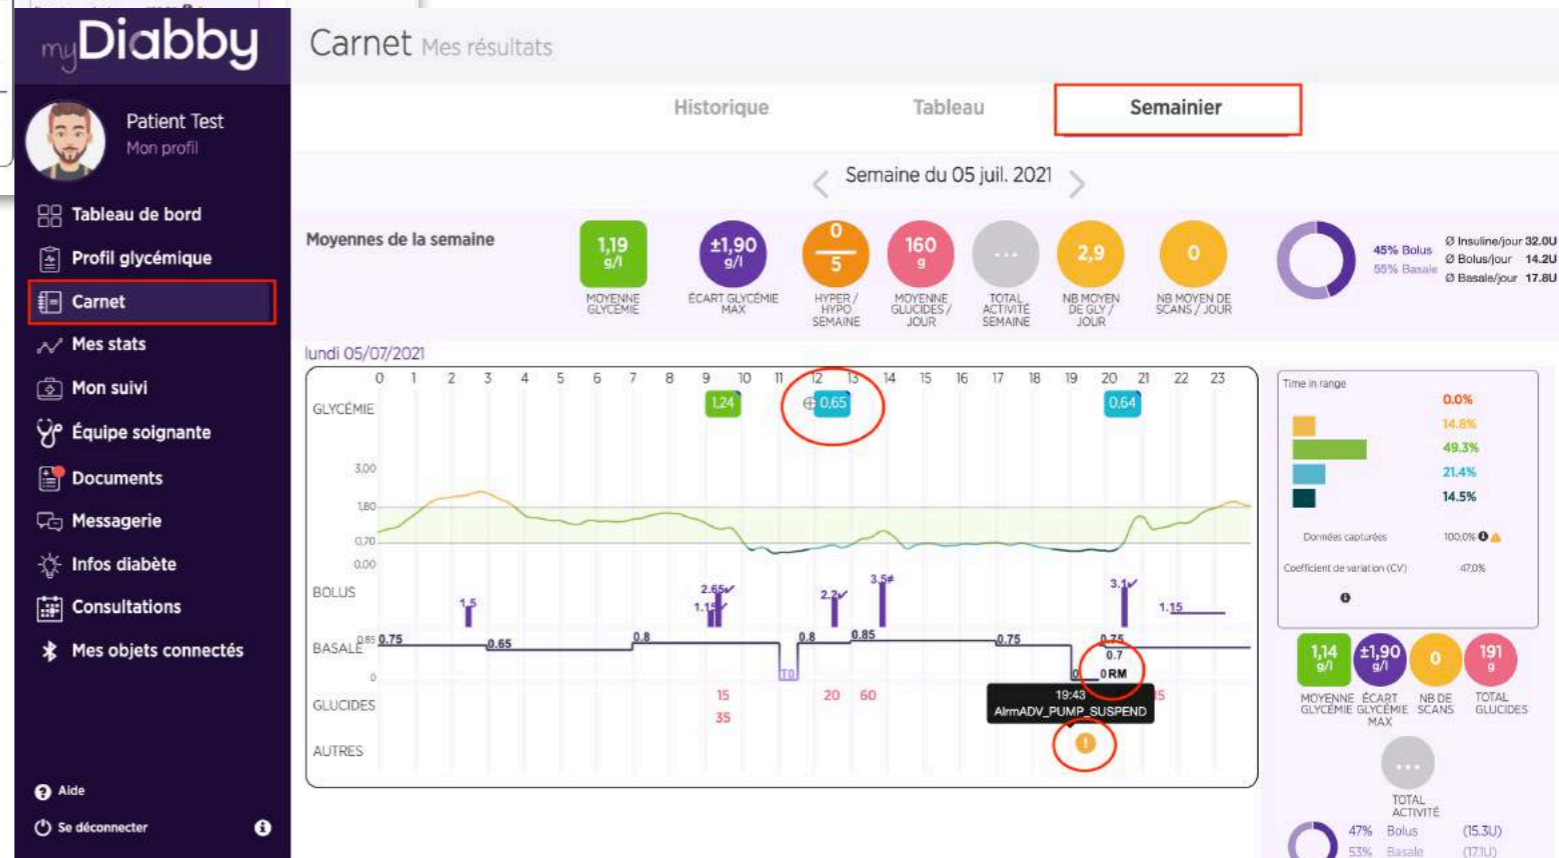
myDiabby

Patient Test
Mon profil

Tableau de bord
Profil glycémique
Carnet
Mes stats
Mon suivi
Équipe soignante
Documents
Messagerie
Infos diabète
Consultations
Mes objets connectés

Aide
Se déconnecter

Carnet Mes résultats

Historique Tableau Semainier

Semaine du 05 juil. 2021

Moyennes de la semaine

1,19 g/l MOYENNE GLYCÉMIE
±1,90 g/l ÉCART GLYCÉMIE MAX
0 / 5 HYPER / HYPO SEMAINE
160 g MOYENNE GLUCIDES / JOUR
... TOTAL ACTIVITÉ SEMAINE
2,9 NB MOYEN DE GLY / JOUR
0 NB MOYEN DE SCANS / JOUR

45% Bolus
55% Basale
Ø Insuline/jour 32.0U
Ø Bolus/jour 14.2U
Ø Basale/jour 17.8U

lundi 05/07/2021

0 1 2 3 4 5 6 7 8 9 10 11 12 13 14 15 16 17 18 19 20 21 22 23

GLYCÉMIE 1,24 0,65 0,64

3,00
1,80
0,70
0,00

BOLUS 1.5 2.65 1.15 2.2 3.5 3.1 1.15

BASALE 0.85 0.75 0.65 0.8 0.8 0.85 0.75 0.75 0.7 0 RM
0

GLUCIDES 15 35 20 60 15

19:43
AlrmADV_PUMP_SUSPEND

AUTRES

Time in range
0.0%
14.8%
49.3%
21.4%
14.5%
Données capturées 100,0%
Coefficient de variation (CV) 47,0%

1,14 g/l MOYENNE GLYCÉMIE
±1,90 g/l ÉCART GLYCÉMIE MAX
0 NB DE SCANS
191 g TOTAL GLUCIDES
... TOTAL ACTIVITÉ

47% Bolus (15.3U)
53% Basale (17.1U)